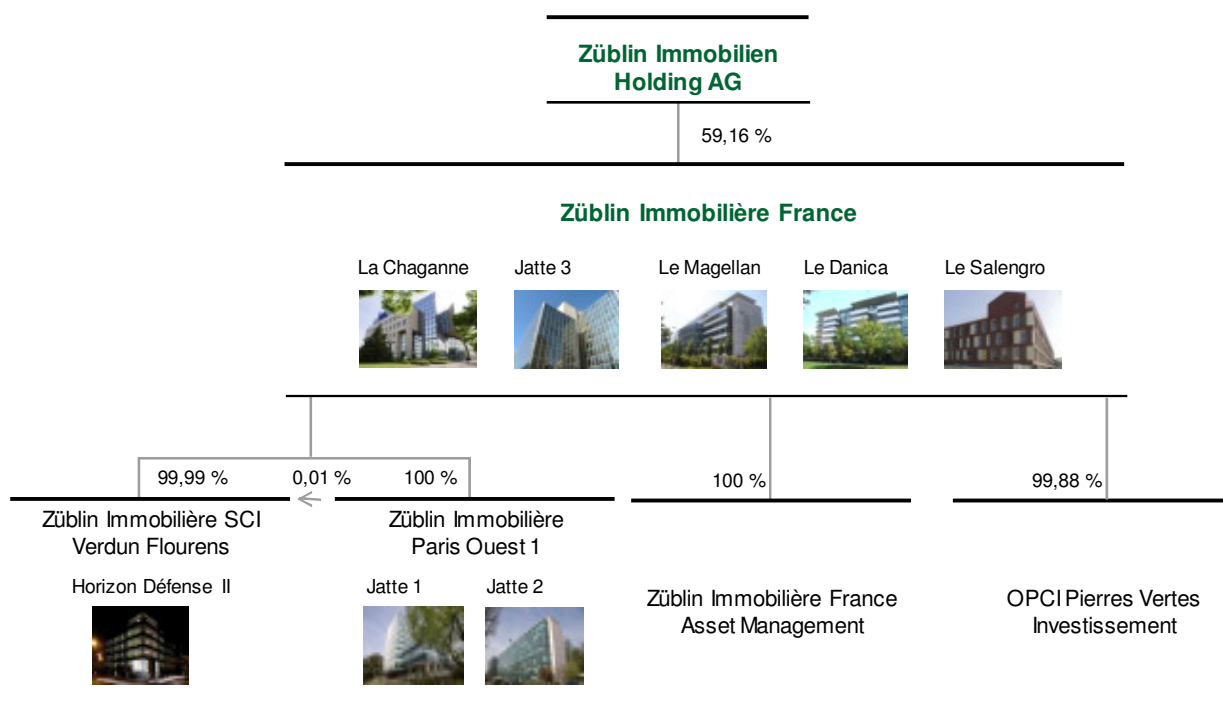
Züblin Immobilien Holding AG

59,16 %

Züblin Immobilière France

La Chaganne

Jatte 3

Le Magellan

Le Danica

Le Salengro

99,99 %

0,01 %

100 %

100 %

99,88 %

Züblin Immobilière SCI Verdun Flourens

Horizon Défense II

Züblin Immobilière Paris Ouest 1

Jatte 1

Jatte 2

Züblin Immobilière France Asset Management

OPCI Pierres Vertes Investissement